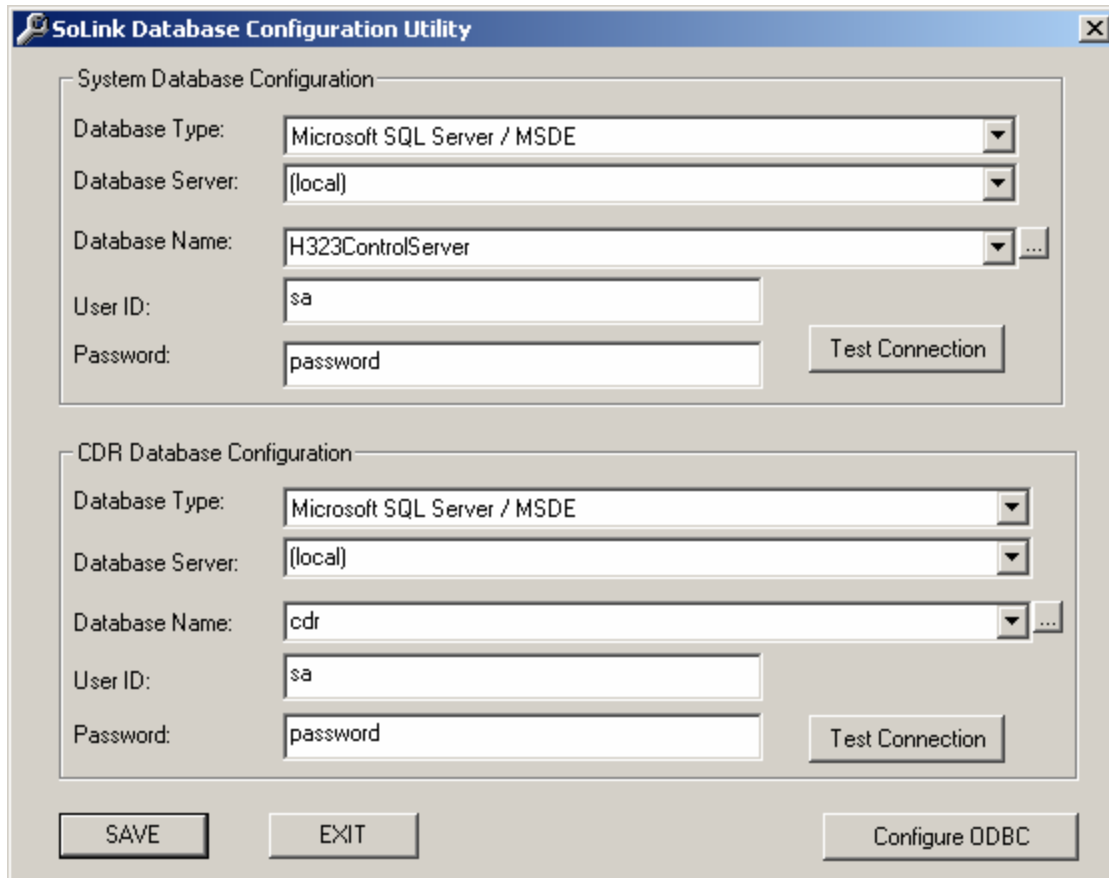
SoLink Database Configuration Utility

System Database Configuration

Database Type: Microsoft SQL Server / MSDE

Database Server: (local)

Database Name: H323ControlServer ...

User ID: sa

Password: password

Test Connection

CDR Database Configuration

Database Type: Microsoft SQL Server / MSDE

Database Server: (local)

Database Name: cdr ...

User ID: sa

Password: password

Test Connection

SAVE

EXIT

Configure ODBC